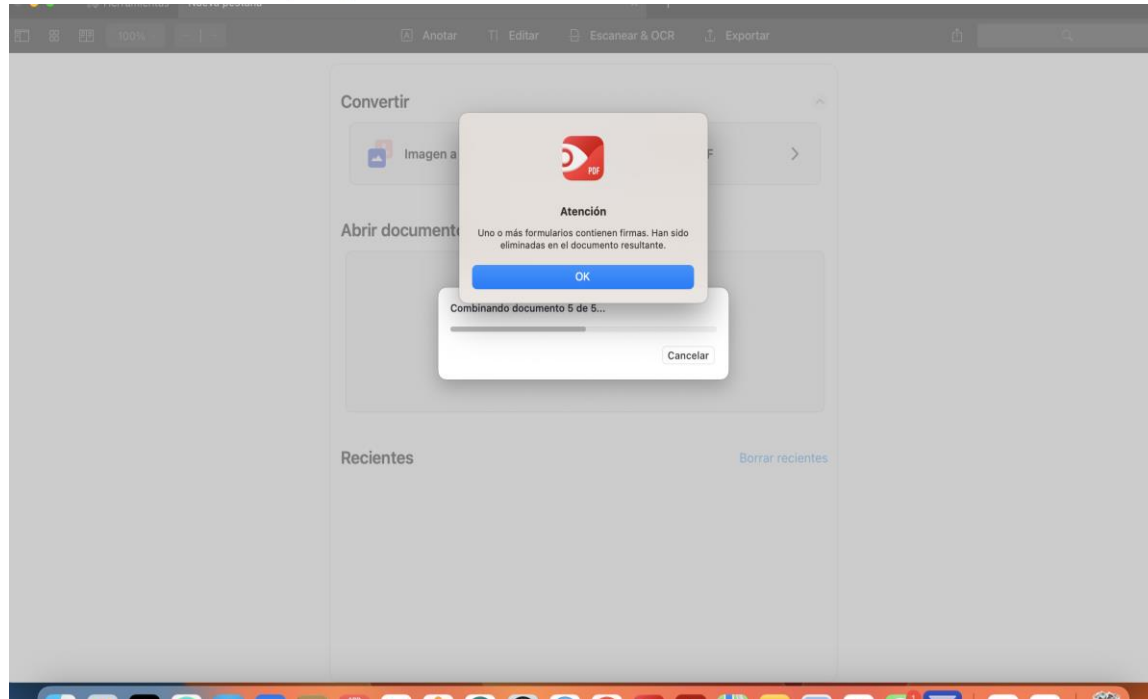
Herramientas Nueva pestaña

100%

Anotar Editar Escanear & OCR Exportar

Convertir

Imagen a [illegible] F

Abrir document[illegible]

Recientes

Borrar recientes

PDF

Atención

Uno o más formularios contienen firmas. Han sido eliminadas en el documento resultante.

OK

Combinando documento 5 de 5...

Cancelar